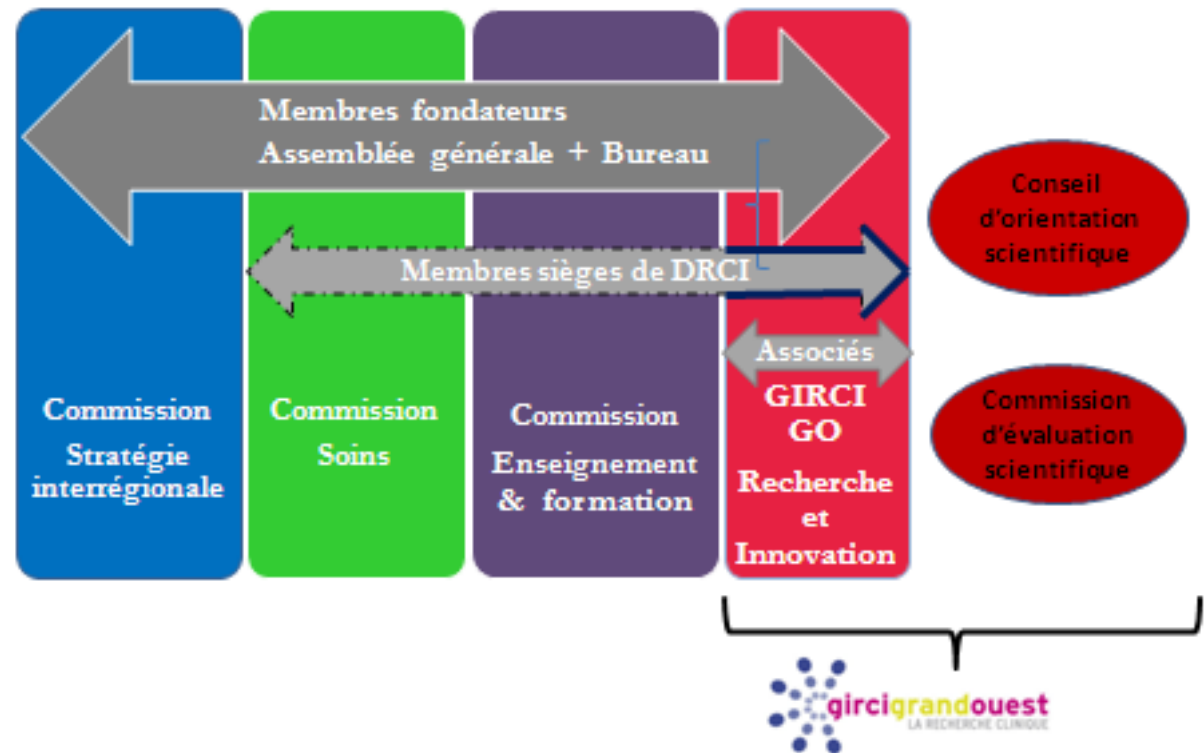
Membres fondateurs
Assemblée générale + Bureau

Conseil d'orientation scientifique

Membres sièges de DRCI

Associés

Commission Stratégie interrégionale

Commission Soins

Commission Enseignement & formation

GIRCI GO
Recherche et Innovation

Commission d'évaluation scientifique

girci grand ouest
LA RECHERCHE CLINIQUE